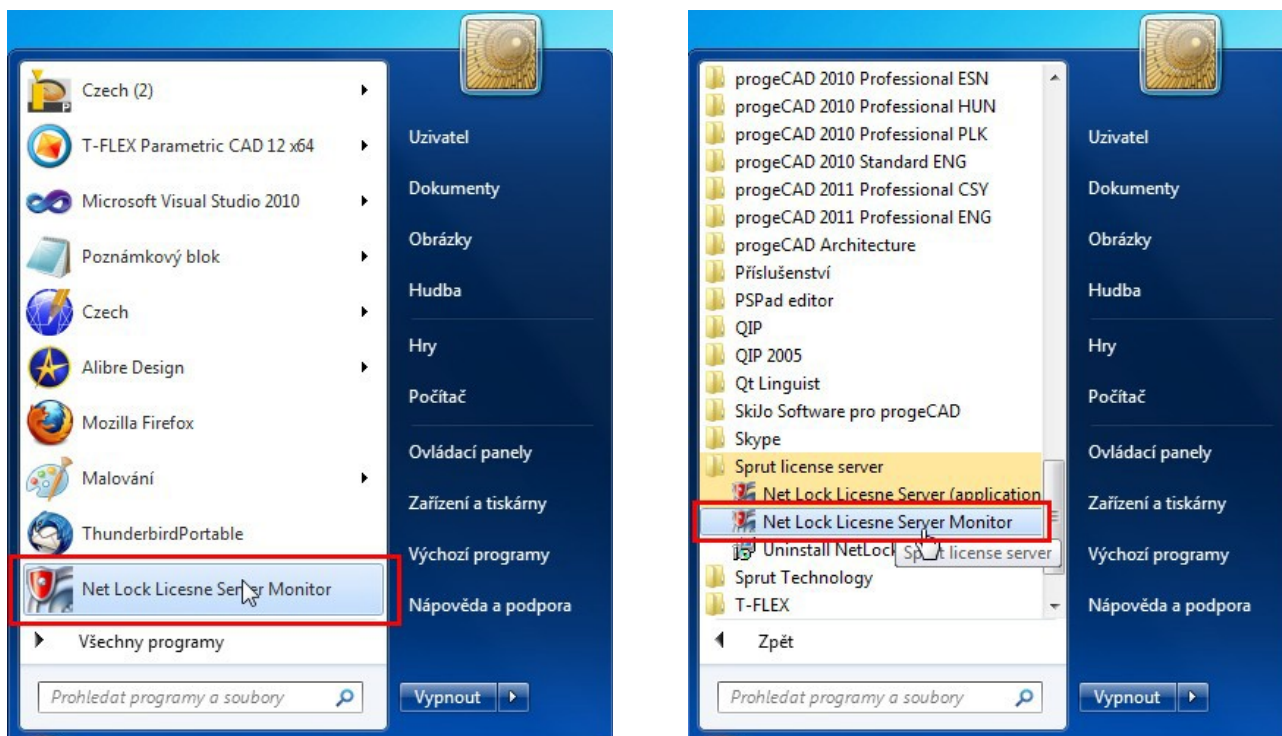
Czech (2)
T-FLEX Parametric CAD 12 x64
Microsoft Visual Studio 2010
Poznámkový blok
Czech
Alibre Design
Mozilla Firefox
Malování
ThunderbirdPortable
Net Lock Licesne Server Monitor
Všechny programy
Prohledat programy a soubory

Uzivatel
Dokumenty
Obrázky
Hudba
Hry
Počítač
Ovládací panely
Zařízení a tiskárny
Výchozí programy
Nápověda a podpora
Vypnout

progeCAD 2010 Professional ESN
progeCAD 2010 Professional HUN
progeCAD 2010 Professional PLK
progeCAD 2010 Standard ENG
progeCAD 2011 Professional CSY
progeCAD 2011 Professional ENG
progeCAD Architecture
Příslušenství
PSPad editor
QIP
QIP 2005
Qt Linguist
SkiJo Software pro progeCAD
Skype
Sprut license server
Net Lock Licesne Server (application
Net Lock Licesne Server Monitor
Uninstall NetLock
Sprut license server
Sprut Technology
T-FLEX
Zpět
Prohledat programy a soubory

Uzivatel
Dokumenty
Obrázky
Hudba
Hry
Počítač
Ovládací panely
Zařízení a tiskárny
Výchozí programy
Nápověda a podpora
Vypnout